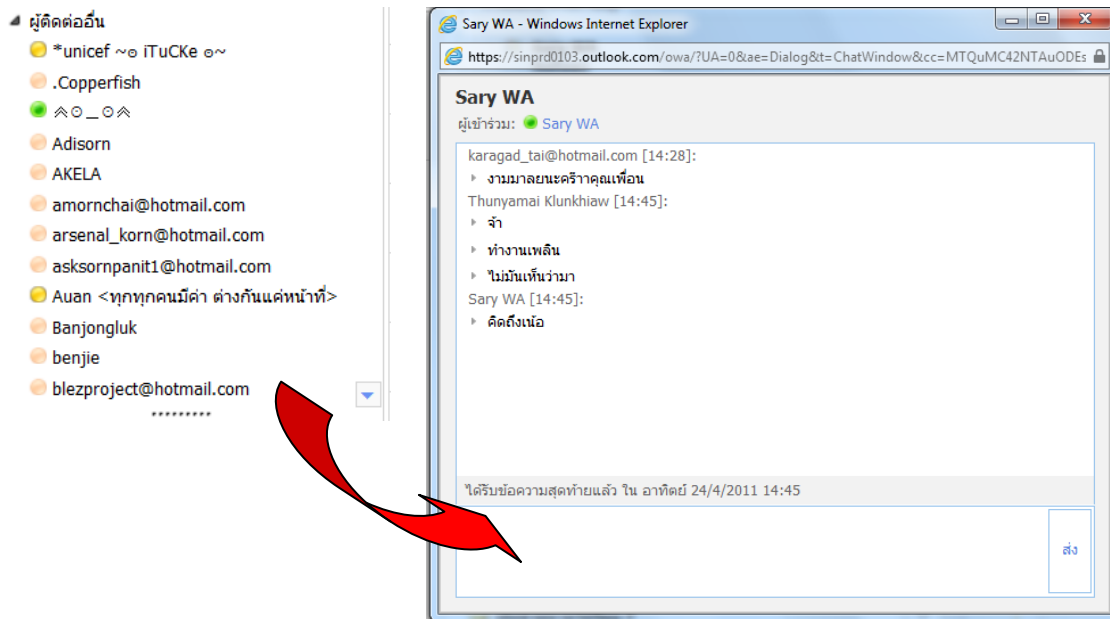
ผู้ติดต่ออื่น
*unicef ~๑ iTuCKe ๑~
.Copperfish
⩓⊙_⊙⩓
Adisorn
AKELA
amornchai@hotmail.com
arsenal_korn@hotmail.com
asksornpanit1@hotmail.com
Auan <ทุกทุกคนมีค่า ต่างกันแค่หน้าที่>
Banjongluk
benjie
blezproject@hotmail.com
*********

Sary WA - Windows Internet Explorer
https://sinprd0103.outlook.com/owa/?UA=0&ae=Dialog&t=ChatWindow&cc=MTQuMC42NTAuODEs

Sary WA
ผู้เข้าร่วม: Sary WA

karagad_tai@hotmail.com [14:28]:
งานมาลยนะคริาคุณเพื่อน
Thunyamai Klunkhiaw [14:45]:
จ้า
ทำงานเพลิน
ไม่มันเห็นว่ามา
Sary WA [14:45]:
คิดถึงเน้อ

ได้รับข้อความสุดท้ายแล้ว ใน อาทิตย์ 24/4/2011 14:45

ส่ง